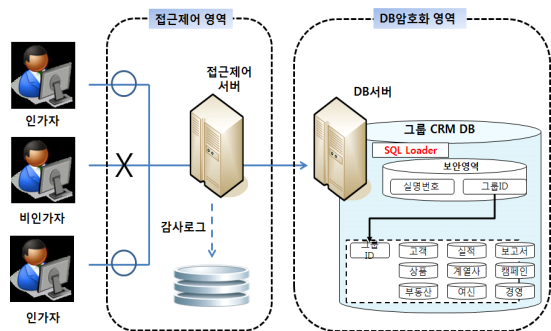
접근제어 영역

DB암호화 영역

인가자

X

비인가자

인가자

접근제어 서버

감사로그

DB서버

그룹 CRM DB

SQL Loader

보안영역

실명번호

그룹ID

그룹 ID

고객

실적

보고서

상품

계열사

캠페인

부동산

여신

경영